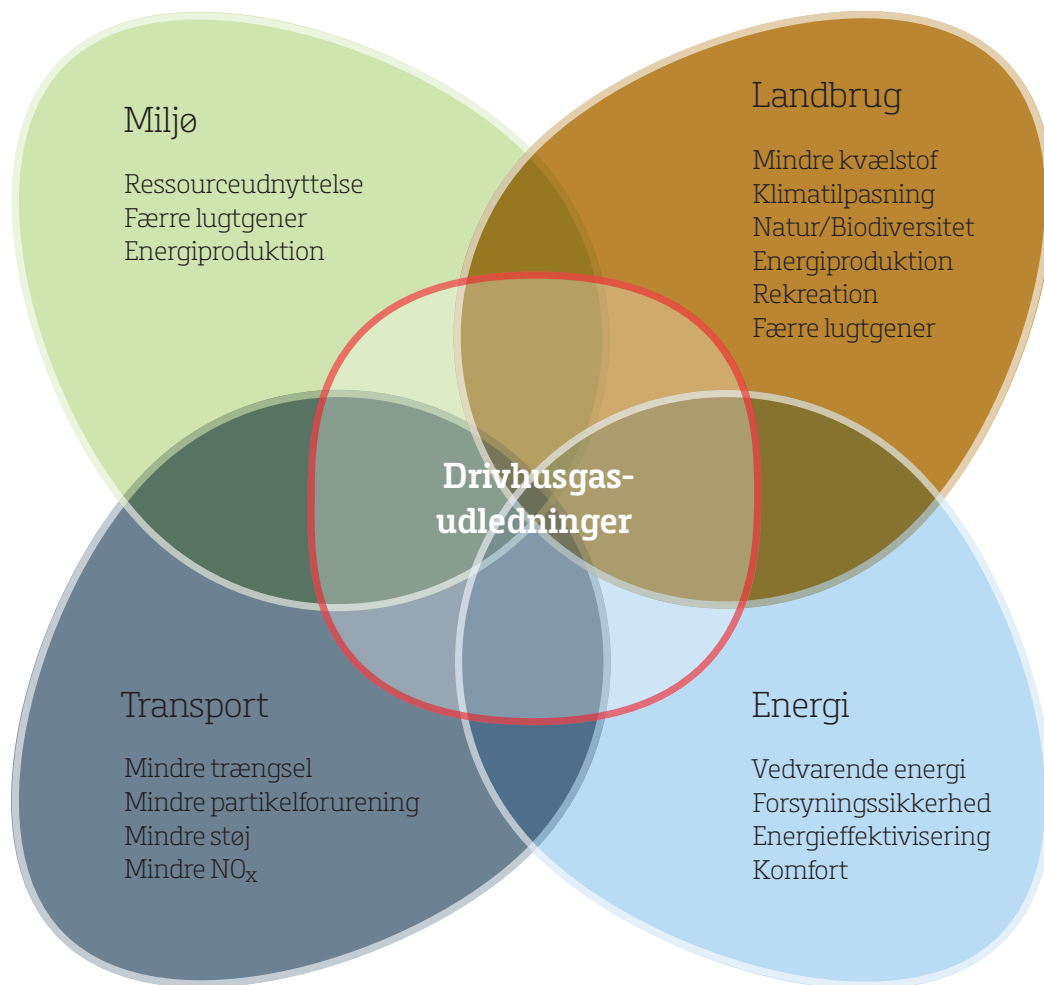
Miljø

Ressourceudnyttelse
Færre lugtgener
Energiproduktion

Landbrug

Mindre kvælstof
Klimatilpasning
Natur/Biodiversitet
Energiproduktion
Rekreation
Færre lugtgener

Drivhusgas-udledninger

Transport

Mindre trængsel
Mindre partikelforurening
Mindre støj
Mindre $NO_x$

Energi

Vedvarende energi
Forsyningssikkerhed
Energieffektivisering
Komfort